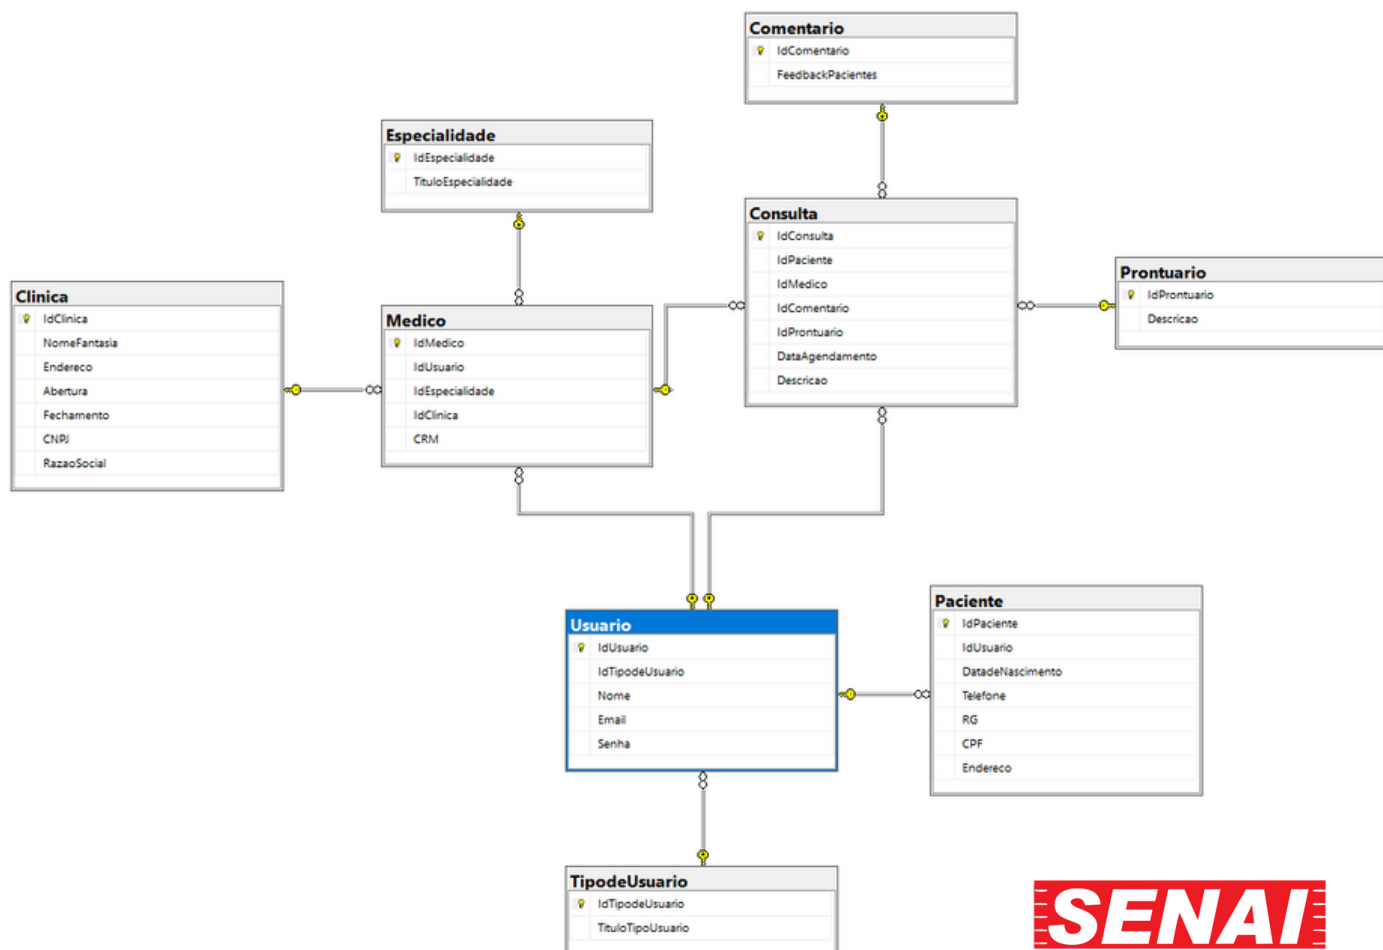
Comentario
IdComentario
FeedbackPacientes

Especialidade
IdEspecialidade
TituloEspecialidade

Consulta
IdConsulta
IdPaciente
IdMedico
IdComentario
IdProntuario
DataAgendamento
Descricao

Prontuario
IdProntuario
Descricao

Clinica
IdClinica
NomeFantasia
Endereco
Abertura
Fechamento
CNPJ
RazaoSocial

Medico
IdMedico
IdUsuario
IdEspecialidade
IdClinica
CRM

Usuario
IdUsuario
IdTipodeUsuario
Nome
Email
Senha

Paciente
IdPaciente
IdUsuario
DatadeNascimento
Telefone
RG
CPF
Endereco

TipodeUsuario
IdTipodeUsuario
TituloTipoUsuario

SENAI